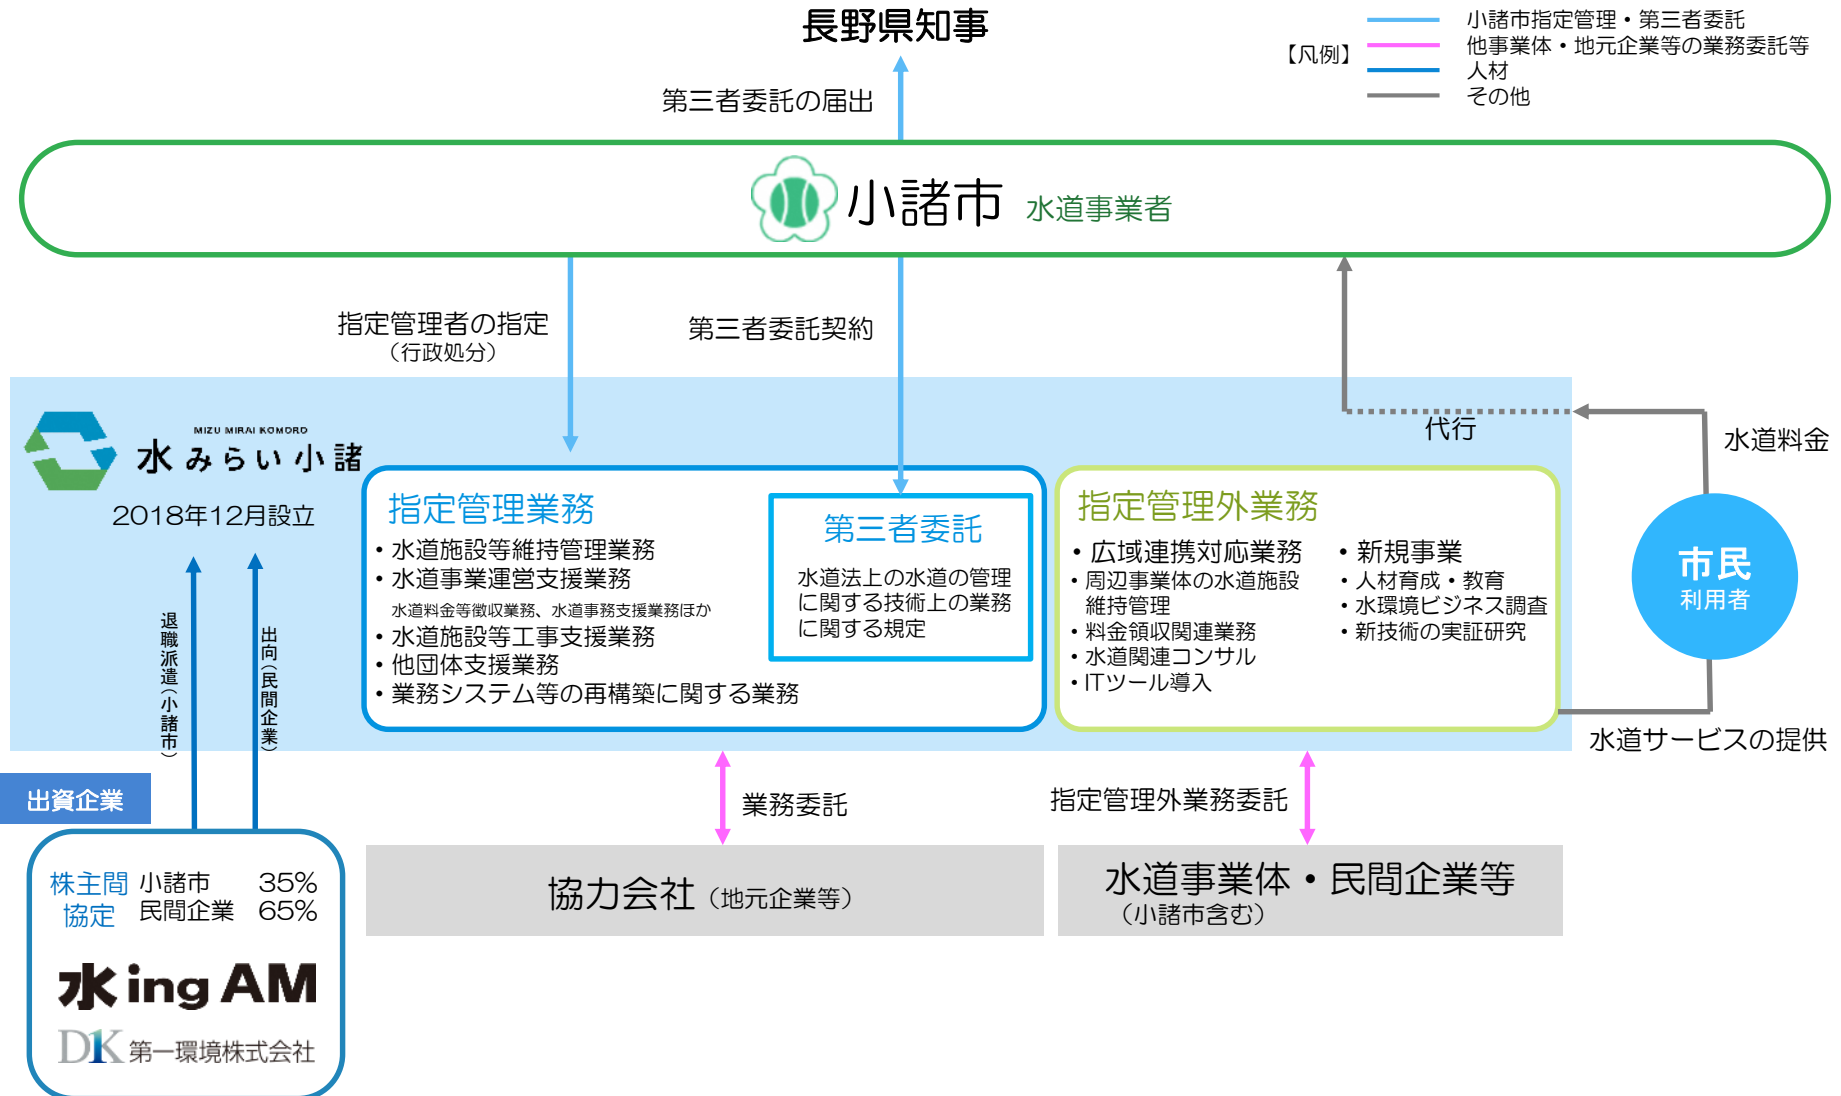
長野県知事

【凡例】
小諸市指定管理・第三者委託
他事業体・地元企業等の業務委託等
人材
その他

第三者委託の届出

小諸市 水道事業者

指定管理者の指定
（行政処分）

第三者委託契約

MIZU MIRAI KOMORO
水みらい小諸
2018年12月設立

代行

水道料金

指定管理業務
・水道施設等維持管理業務
・水道事業運営支援業務
水道料金等徴収業務、水道事務支援業務ほか
・水道施設等工事支援業務
・他団体支援業務
・業務システム等の再構築に関する業務

第三者委託
水道法上の水道の管理に関する技術上の業務に関する規定

指定管理外業務
・広域連携対応業務
・周辺事業体の水道施設維持管理
・料金領収関連業務
・水道関連コンサル
・ITツール導入
・新規事業
・人材育成・教育
・水環境ビジネス調査
・新技術の実証研究

市民
利用者

水道サービスの提供

退職派遣（小諸市）

出向（民間企業）

出資企業

業務委託

指定管理外業務委託

株主間協定
小諸市 35%
民間企業 65%

水ing AM
DK 第一環境株式会社

協力会社（地元企業等）

水道事業体・民間企業等
（小諸市含む）